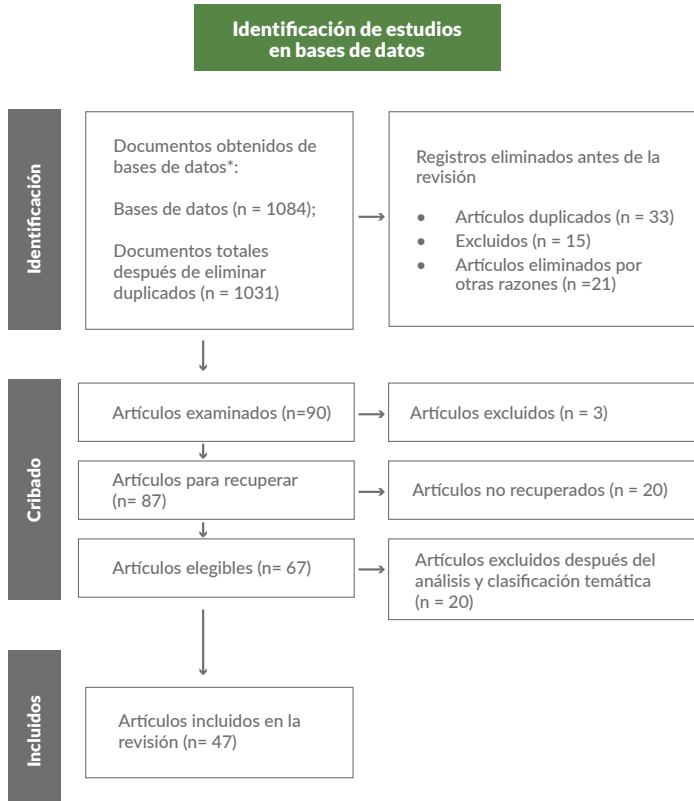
Identificación de estudios en bases de datos

Identificación

Documentos obtenidos de bases de datos*:

Bases de datos (n = 1084);

Documentos totales después de eliminar duplicados (n = 1031)

Registros eliminados antes de la revisión

- Artículos duplicados (n = 33)
- Excluidos (n = 15)
- Artículos eliminados por otras razones (n =21)

Cribado

Artículos examinados (n=90)

Artículos excluidos (n = 3)

Artículos para recuperar (n= 87)

Artículos no recuperados (n = 20)

Artículos elegibles (n= 67)

Artículos excluidos después del análisis y clasificación temática (n = 20)

Incluidos

Artículos incluidos en la revisión (n= 47)